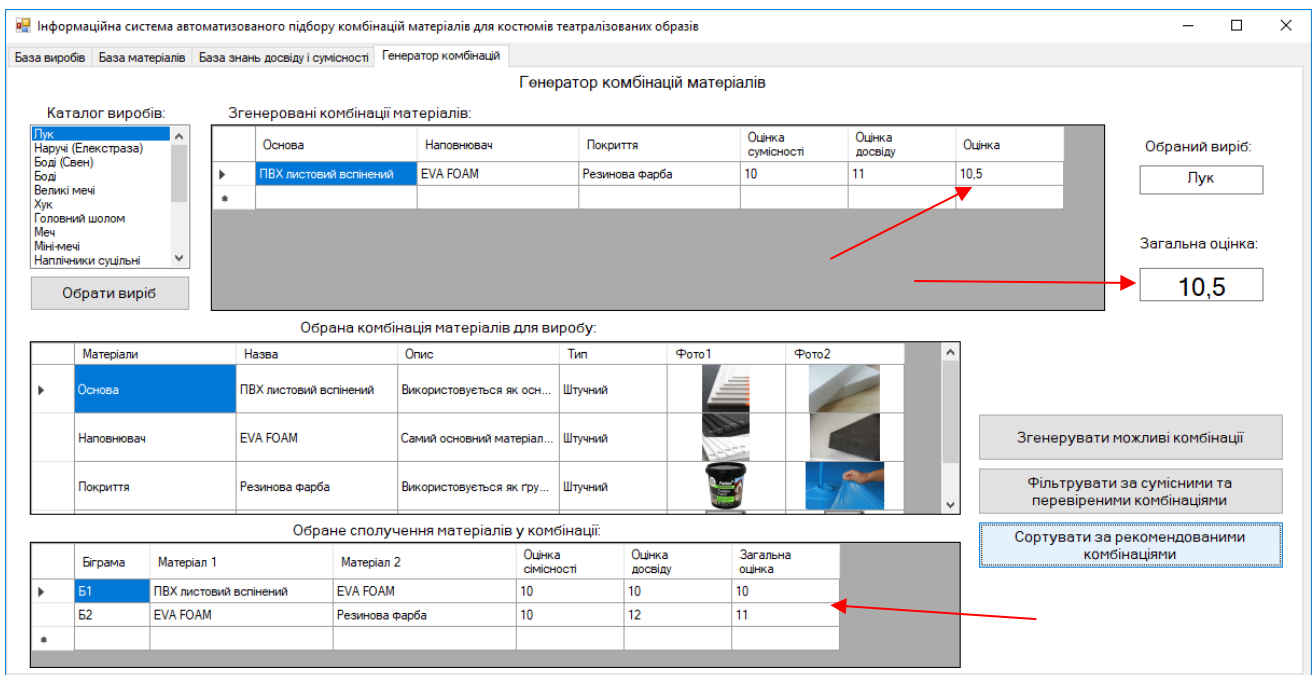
Інформаційна система автоматизованого підбору комбінацій матеріалів для костюмів театралізованих образів

База виробів | База матеріалів | База знань досвіду і сумісності | Генератор комбінацій

Генератор комбінацій матеріалів

Каталог виробів:

Лук
Наручі (Електраза)
Боді (Свен)
Боді
Великі мечі
Хук
Головний шолом
Меч
Міні-мечі
Наплічники суцільні

Обрати виріб

Згенеровані комбінації матеріалів:

| | Основа | Наповнювач | Покриття | Оцінка сумісності | Оцінка досвіду | Оцінка |
|---|---|---|---|---|---|---|
| ▸ | ПВХ листовий вспінений | EVA FOAM | Резинова фарба | 10 | 11 | 10,5 |
| * | | | | | | |

Обраний виріб:

Лук

Загальна оцінка:

10,5

Обрана комбінація матеріалів для виробу:

| | Матеріали | Назва | Опис | Тип | Фото1 | Фото2 |
|---|---|---|---|---|---|---|
| ▸ | Основа | ПВХ листовий вспінений | Використовується як осн... | Штучний | | |
| | Наповнювач | EVA FOAM | Самий основний матеріал... | Штучний | | |
| | Покриття | Резинова фарба | Використовується як гру... | Штучний | | |

Згенерувати можливі комбінації

Фільтрувати за сумісними та перевіреними комбінаціями

Сортувати за рекомендованими комбінаціями

Обране сполучення матеріалів у комбінації:

| | Біграма | Матеріал 1 | Матеріал 2 | Оцінка сімісності | Оцінка досвіду | Загальна оцінка |
|---|---|---|---|---|---|---|
| ▸ | Б1 | ПВХ листовий вспінений | EVA FOAM | 10 | 10 | 10 |
| | Б2 | EVA FOAM | Резинова фарба | 10 | 12 | 11 |
| * | | | | | | |